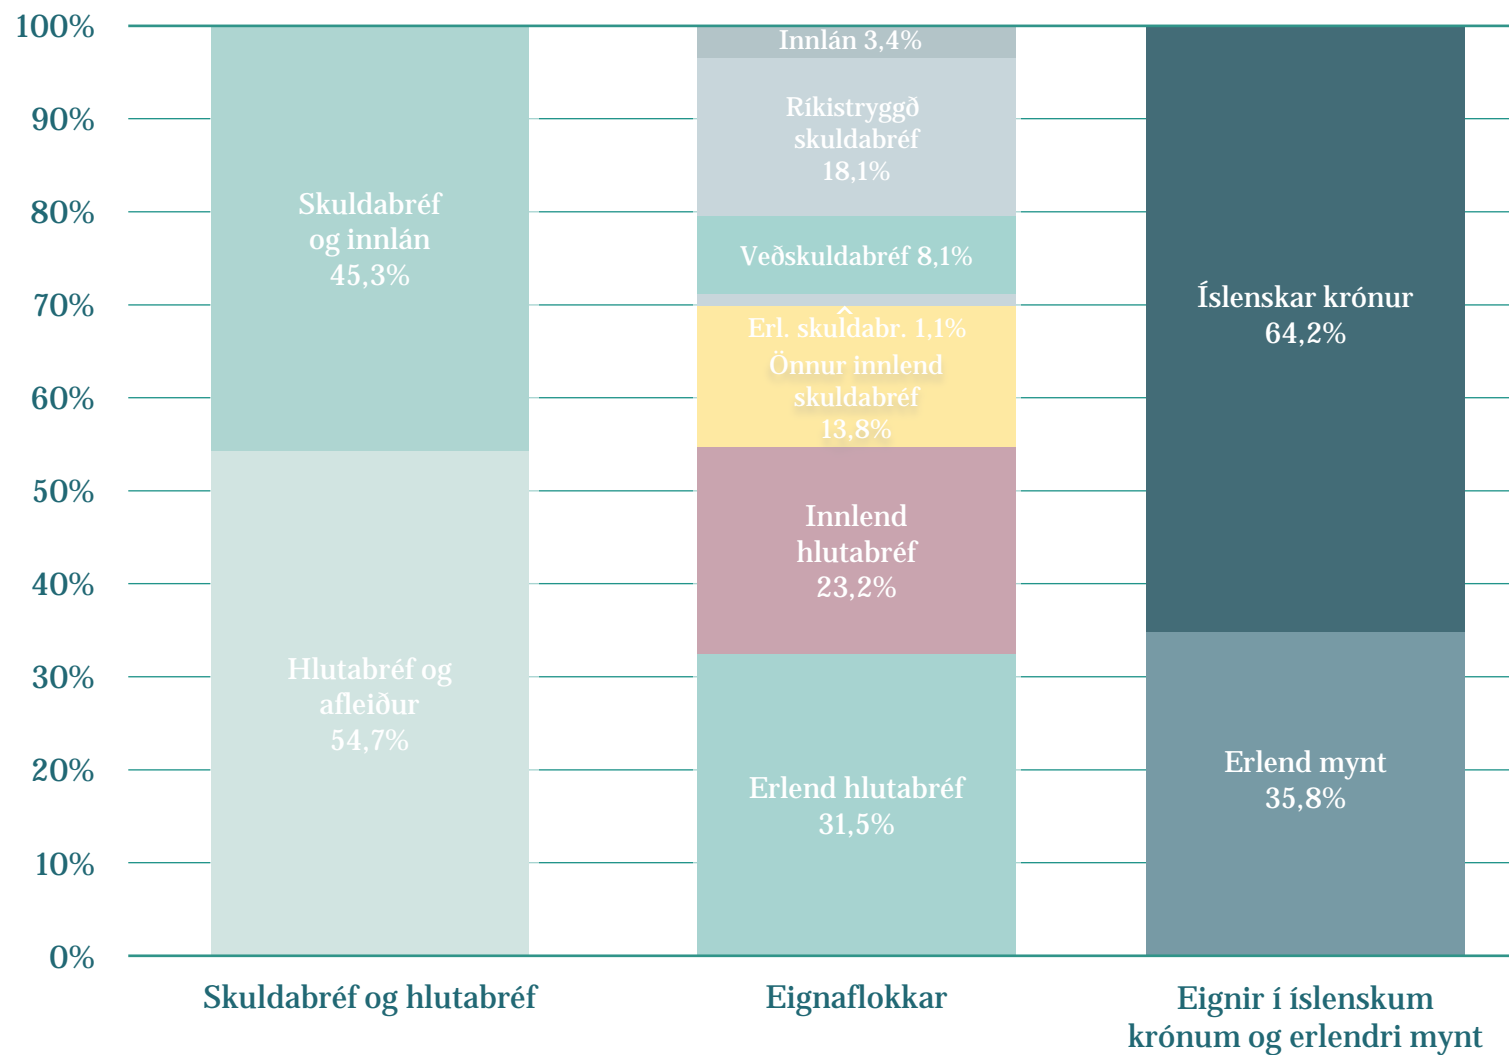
100%
90%
80%
70%
60%
50%
40%
30%
20%
10%
0%

Skuldabréf og innlán 45,3%

Hlutabréf og afleiður 54,7%

Innlán 3,4%

Ríkistryggð skuldabréf 18,1%

Veðskuldabréf 8,1%

Erl. skuldabr. 1,1%

Önnur innlend skuldabréf 13,8%

Innlend hlutabréf 23,2%

Erlend hlutabréf 31,5%

Íslenskar krónur 64,2%

Erlend mynt 35,8%

Skuldabréf og hlutabréf

Eignaflokkar

Eignir í íslenskum krónum og erlendri mynt